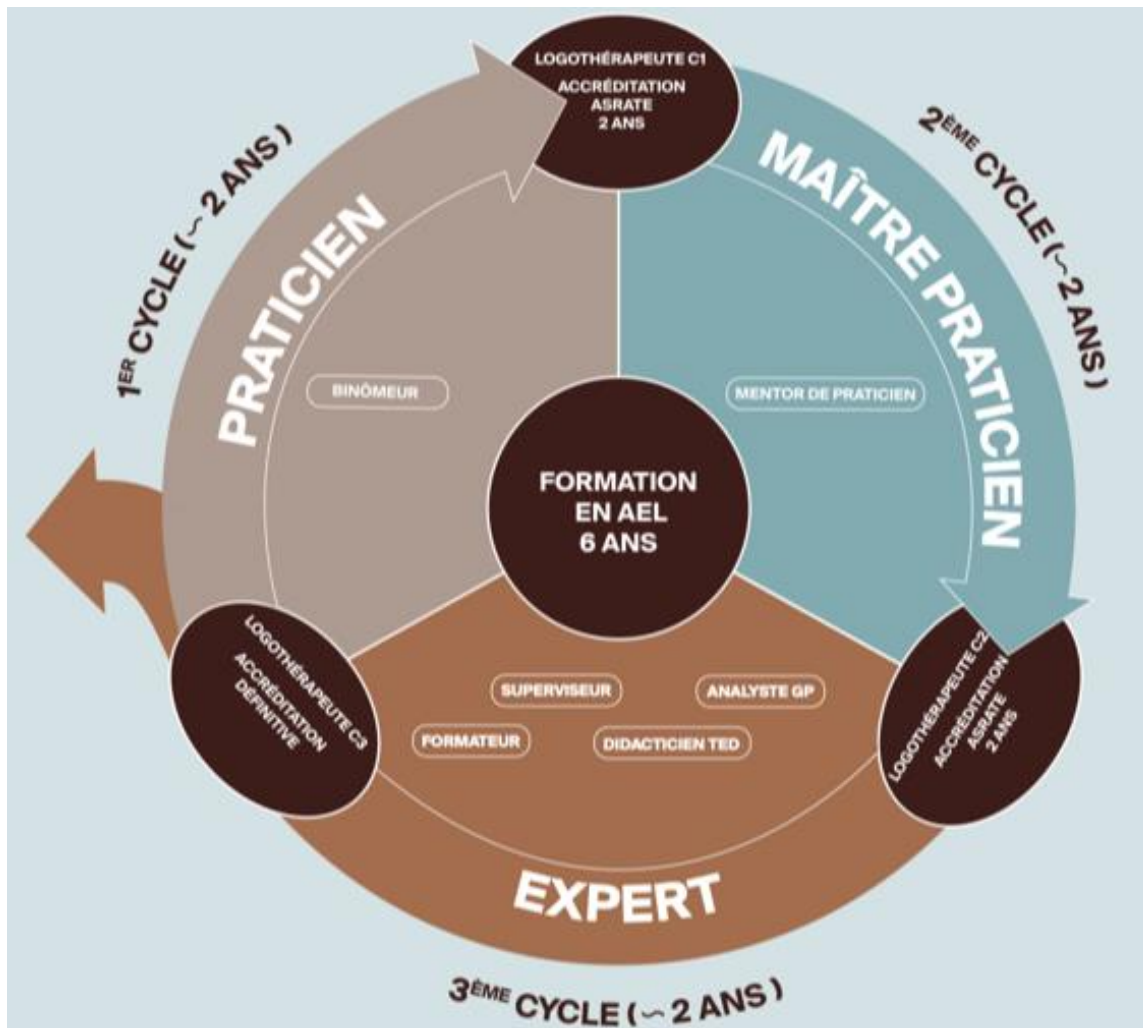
LOGOTHÉRAPEUTE C1
ACCRÉDITATION ASRATE 2 ANS

$1^{ER}$ CYCLE (~ 2 ANS)

PRATICIEN

BINÔMEUR

$2^{ÈME}$ CYCLE (~ 2 ANS)

MAÎTRE PRATICIEN

MENTOR DE PRATICIEN

FORMATION EN AEL 6 ANS

LOGOTHÉRAPEUTE C3
ACCRÉDITATION DÉFINITIVE

SUPERVISEUR

ANALYSTE GP

FORMATEUR

DIDACTICIEN TED

LOGOTHÉRAPEUTE C2
ACCRÉDITATION ASRATE 2 ANS

EXPERT

$3^{ÈME}$ CYCLE (~ 2 ANS)